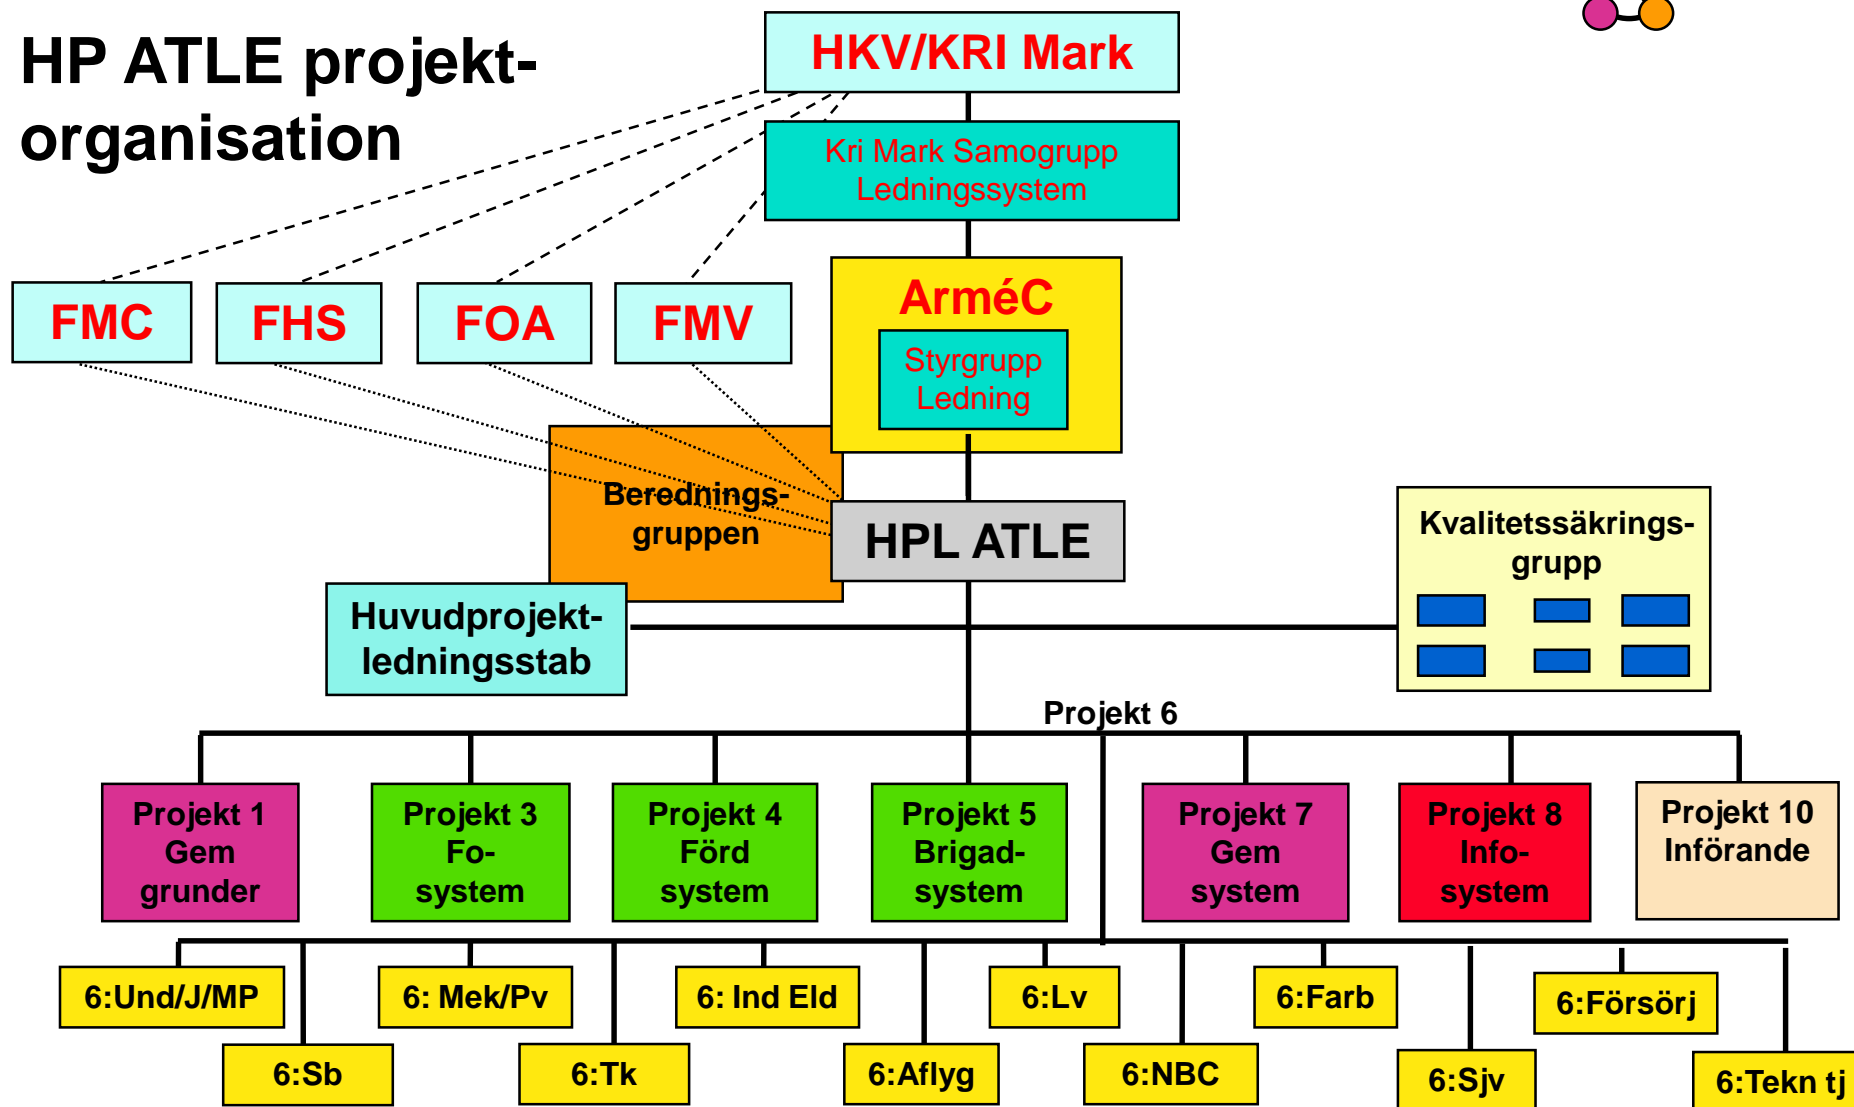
HP ATLE projektorganisation

HKV/KRI Mark

Kri Mark Samogrupp Ledningssystem

FMC

FHS

FOA

FMV

ArméC

Styrgrupp Ledning

Berednings-gruppen

HPL ATLE

Kvalitetssäkrings-grupp

Huvudprojekt-ledningsstab

Projekt 6

Projekt 1 Gem grunder

Projekt 3 Fo-system

Projekt 4 Förd system

Projekt 5 Brigad-system

Projekt 7 Gem system

Projekt 8 Info-system

Projekt 10 Införande

6:Und/J/MP

6: Mek/Pv

6: Ind Eld

6:Lv

6:Farb

6:Försörj

6:Sb

6:Tk

6:Aflyg

6:NBC

6:Sjv

6:Tekn tj